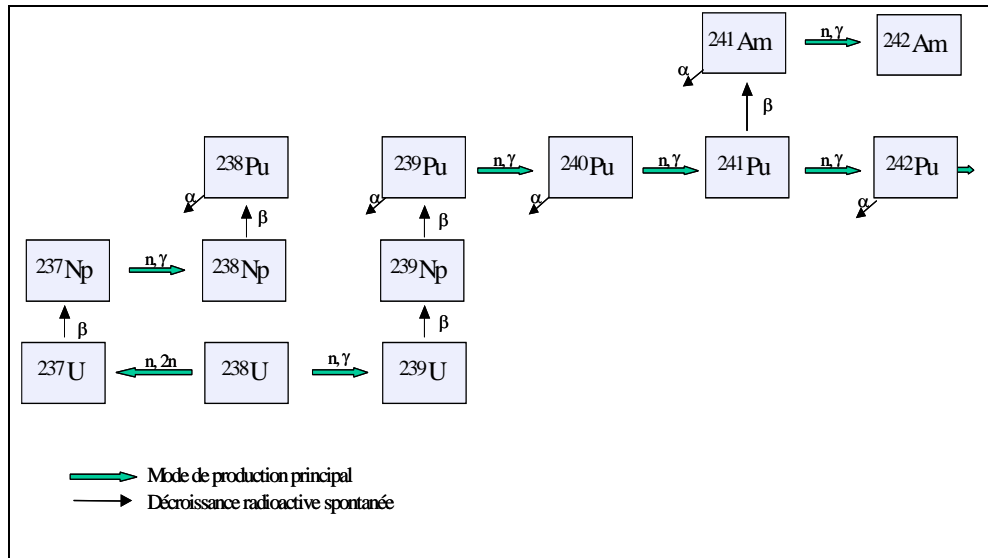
$^{241}$Am

n, γ

$^{242}$Am

α

β

$^{238}$Pu

$^{239}$Pu

n, γ

$^{240}$Pu

n, γ

$^{241}$Pu

n, γ

$^{242}$Pu

α

β

α

β

α

α

$^{237}$Np

n, γ

$^{238}$Np

$^{239}$Np

β

β

$^{237}$U

n, 2n

$^{238}$U

n, γ

$^{239}$U

Mode de production principal

Décroissance radioactive spontanée